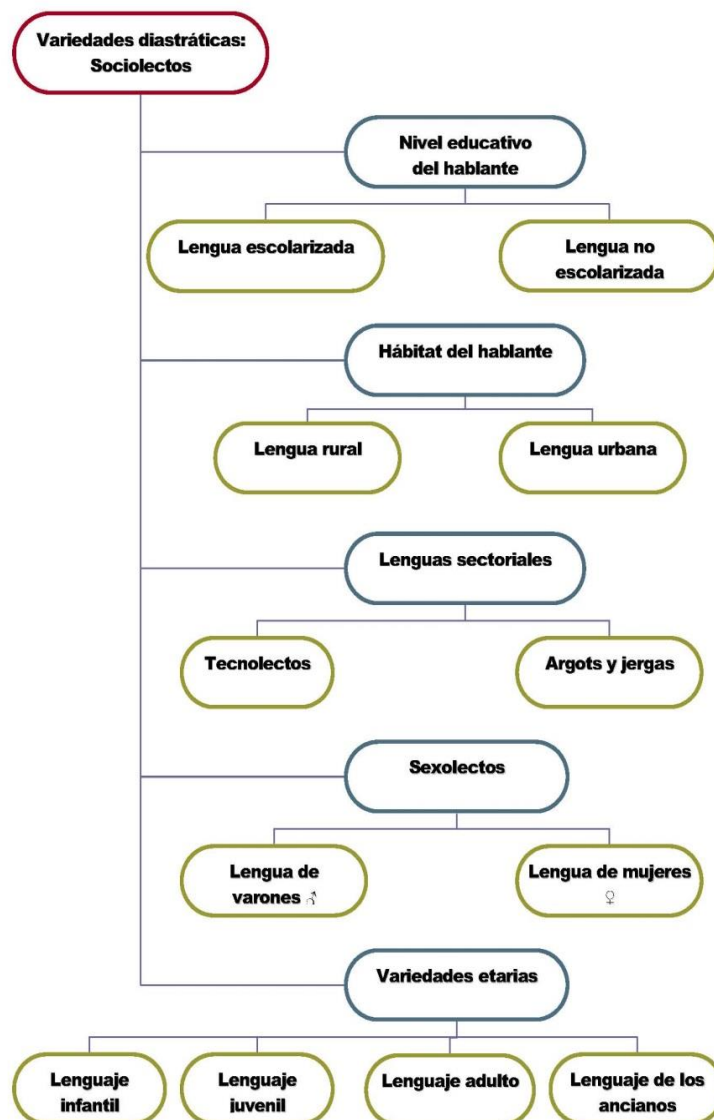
Variedades diastráticas: Sociolectos

Nivel educativo del hablante

Lengua escolarizada

Lengua no escolarizada

Hábitat del hablante

Lengua rural

Lengua urbana

Lenguas sectoriales

Tecnolectos

Argots y jergas

Sexolectos

Lengua de varones ♂

Lengua de mujeres ♀

Variedades etarias

Lenguaje infantil

Lenguaje juvenil

Lenguaje adulto

Lenguaje de los ancianos